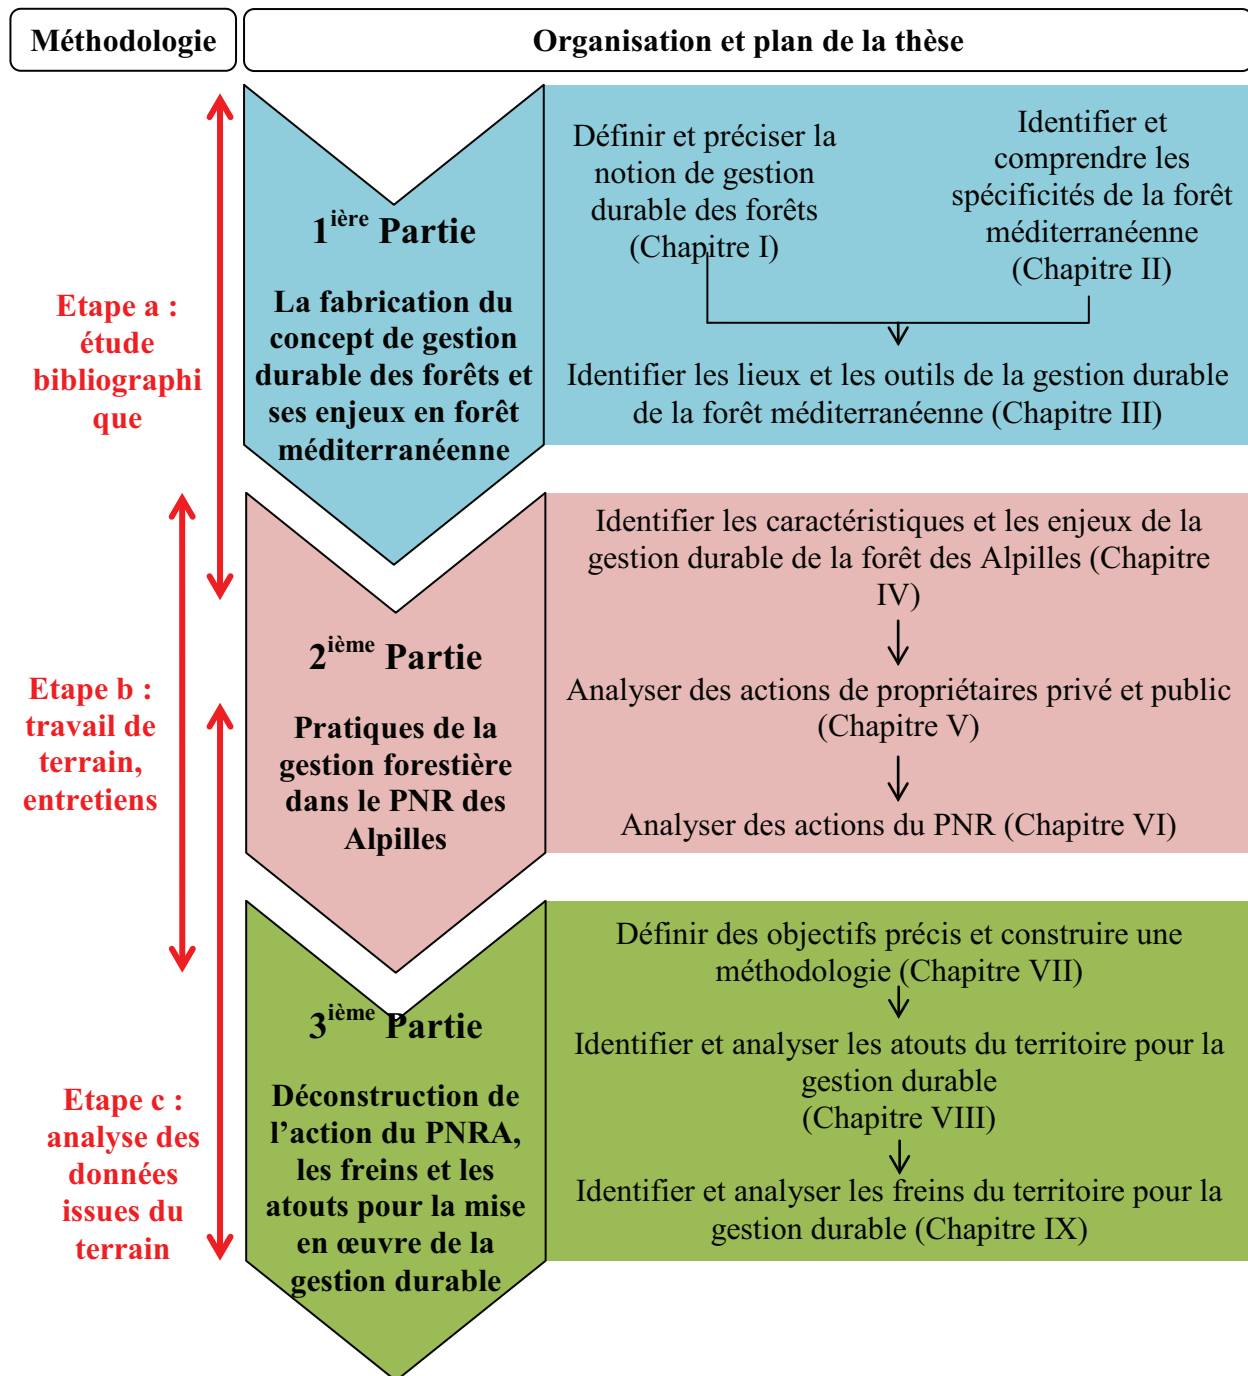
Méthodologie

Organisation et plan de la thèse

Etape a : étude bibliographique

$1^{ière}$ Partie

La fabrication du concept de gestion durable des forêts et ses enjeux en forêt méditerranéenne

Définir et préciser la notion de gestion durable des forêts (Chapitre I)

Identifier et comprendre les spécificités de la forêt méditerranéenne (Chapitre II)

Identifier les lieux et les outils de la gestion durable de la forêt méditerranéenne (Chapitre III)

Etape b : travail de terrain, entretiens

$2^{ième}$ Partie

Pratiques de la gestion forestière dans le PNR des Alpilles

Identifier les caractéristiques et les enjeux de la gestion durable de la forêt des Alpilles (Chapitre IV)

Analyser des actions de propriétaires privé et public (Chapitre V)

Analyser des actions du PNR (Chapitre VI)

Etape c : analyse des données issues du terrain

$3^{ième}$ Partie

Déconstruction de l'action du PNRA, les freins et les atouts pour la mise en œuvre de la gestion durable

Définir des objectifs précis et construire une méthodologie (Chapitre VII)

Identifier et analyser les atouts du territoire pour la gestion durable (Chapitre VIII)

Identifier et analyser les freins du territoire pour la gestion durable (Chapitre IX)